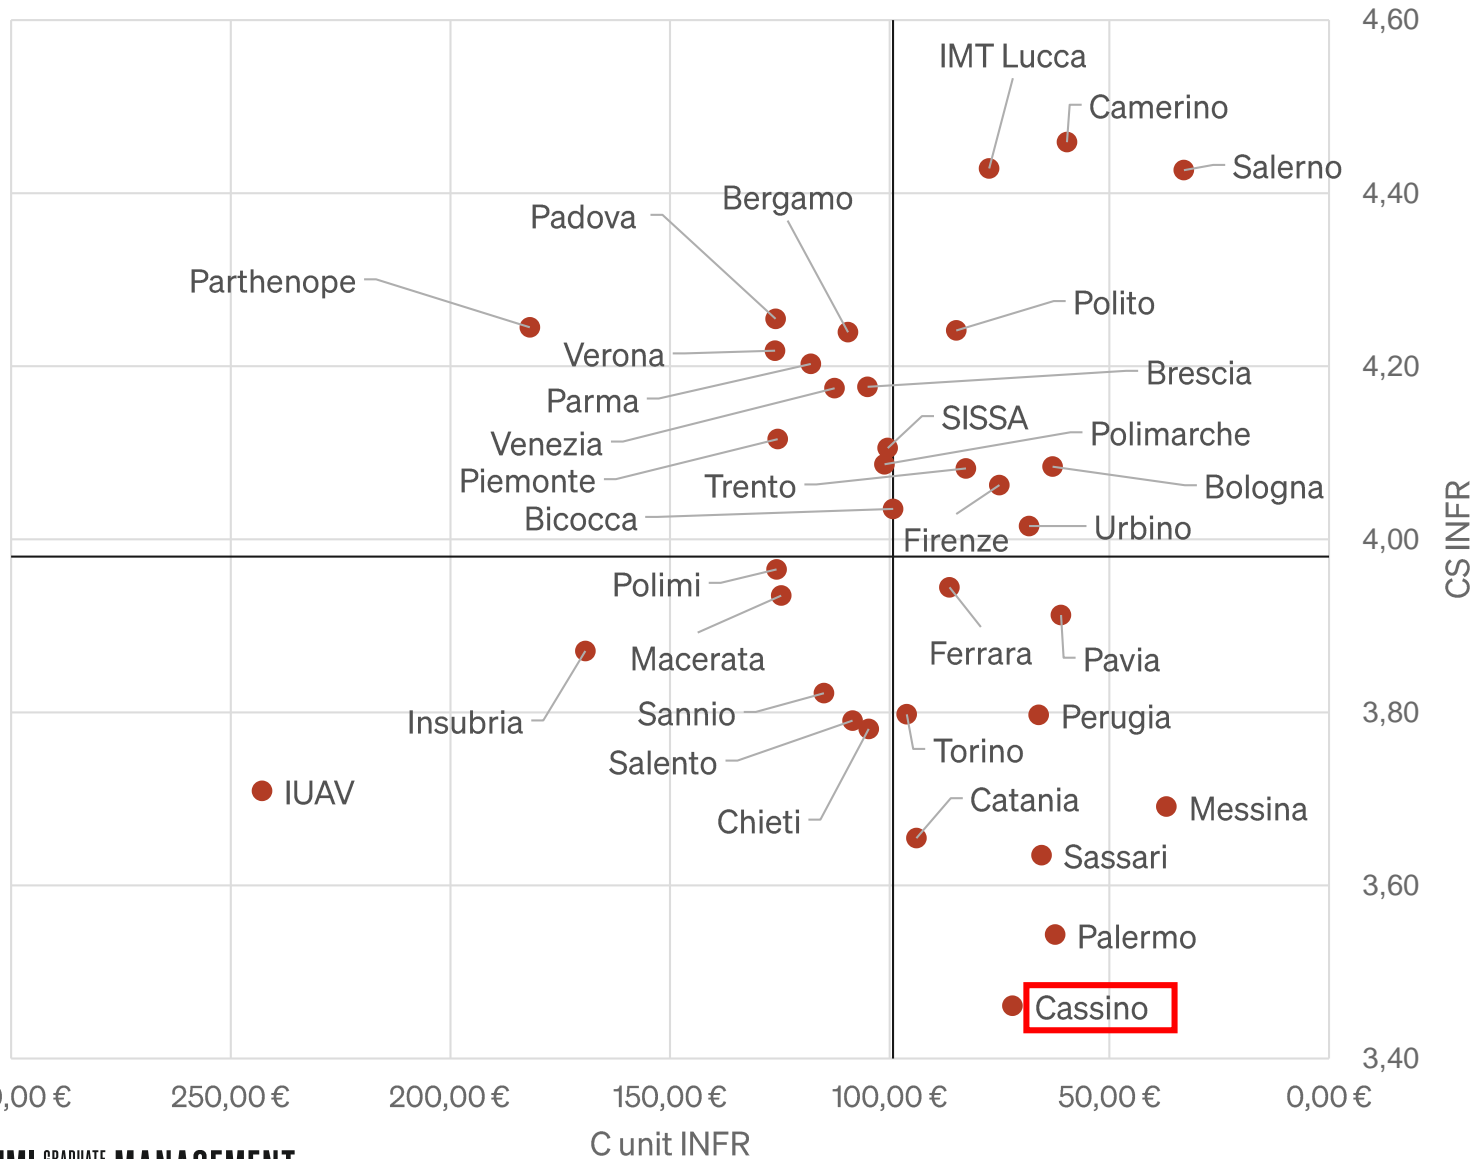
4,60
4,40
4,20
4,00
3,80
3,60
3,40
CS INFR

IMT Lucca
Camerino
Salerno
Bergamo
Padova
Parthenope
Polito
Verona
Brescia
Parma
SISSA
Venezia
Polimarche
Piemonte
Trento
Bologna
Bicocca
Urbino
Firenze
Polimi
Macerata
Ferrara
Pavia
Insubria
Sannio
Perugia
Salento
Torino
IUAV
Chieti
Catania
Messina
Sassari
Palermo
Cassino

,00 €
250,00 €
200,00 €
150,00 €
100,00 €
50,00 €
0,00 €
C unit INFR

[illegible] GRADUATE MANAGEMENT